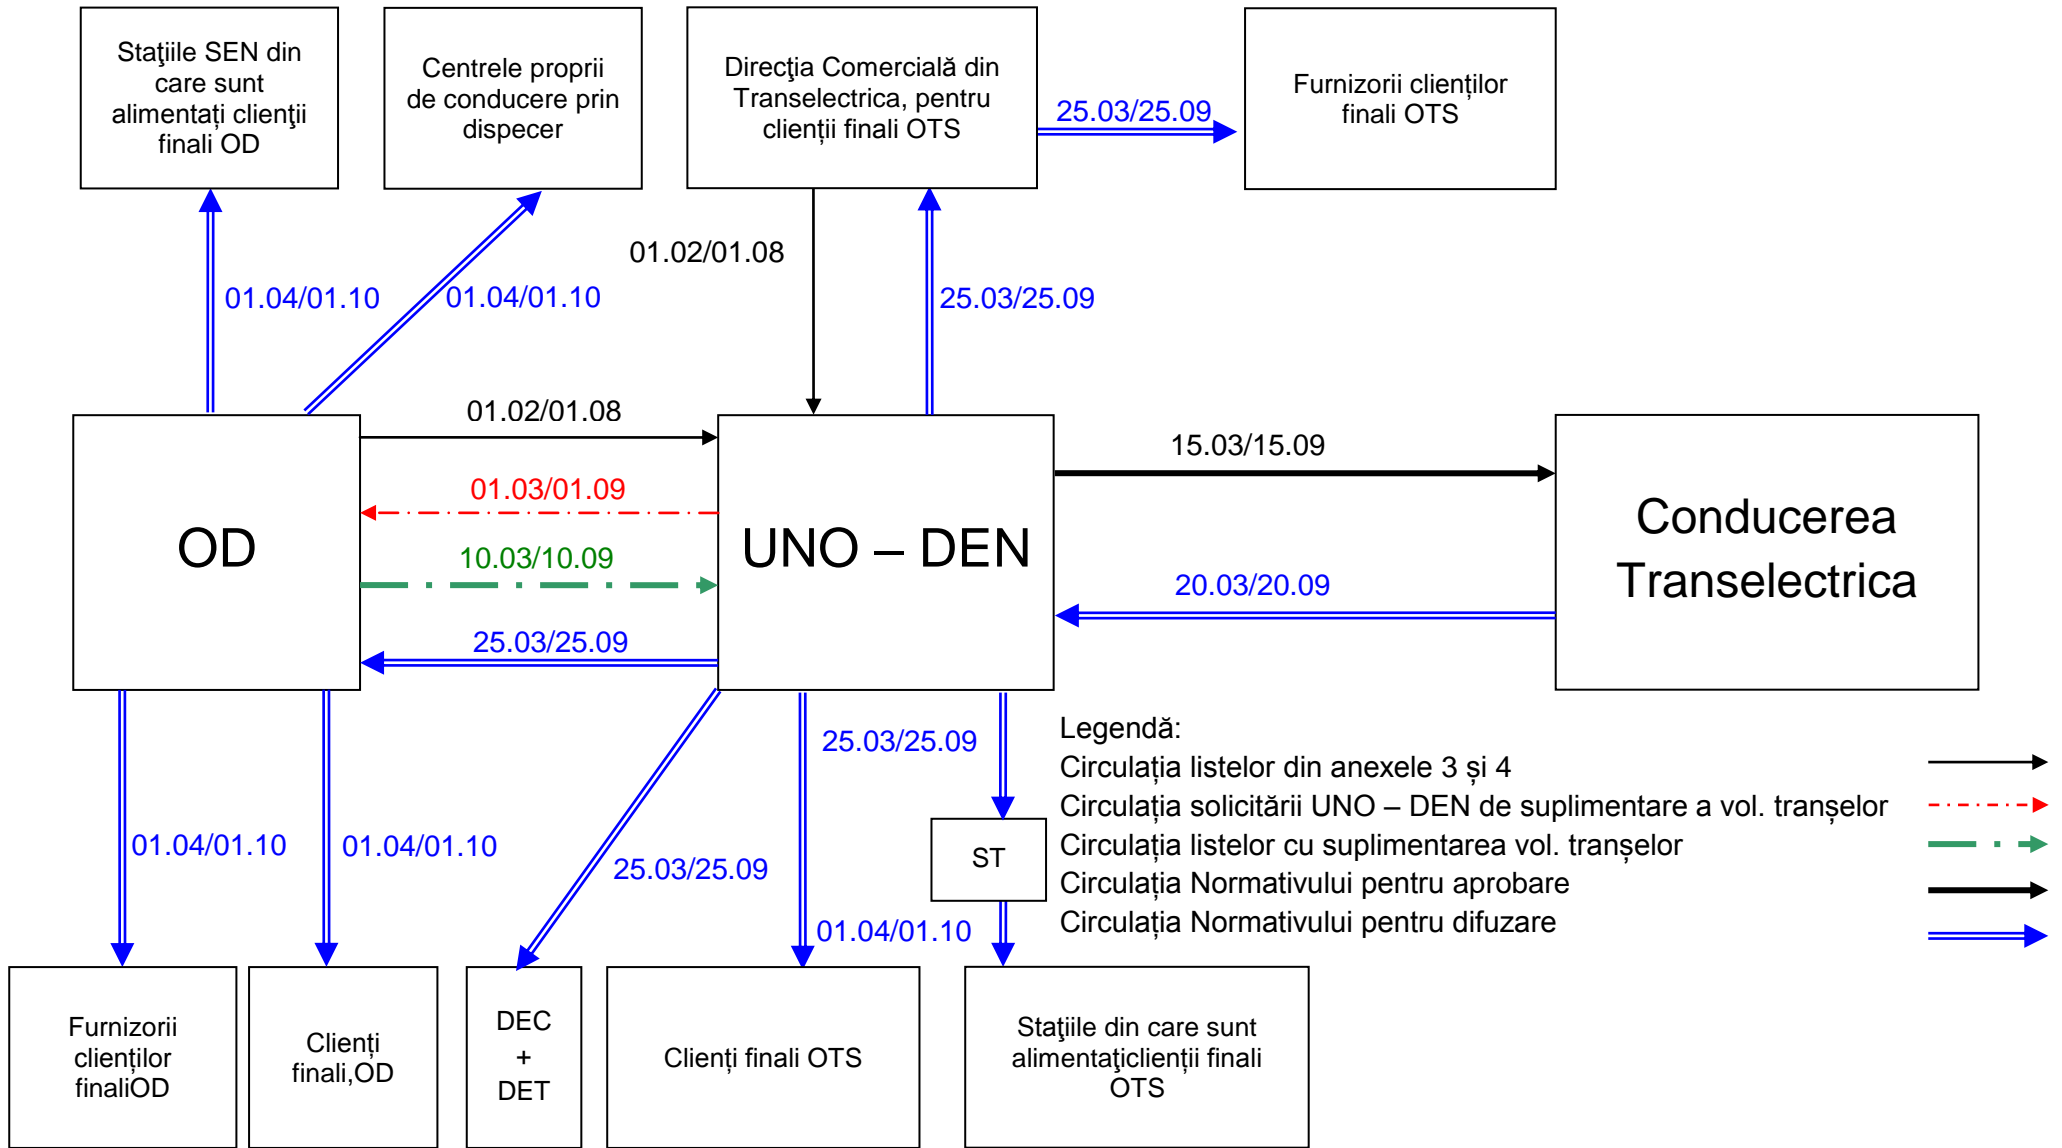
Staţiile SEN din care sunt alimentați clienţii finali OD

Centrele proprii de conducere prin dispecer

Direcţia Comercială din Transelectrica, pentru clienţii finali OTS

25.03/25.09

Furnizorii clienților finali OTS

01.04/01.10

01.04/01.10

01.02/01.08

25.03/25.09

01.02/01.08

15.03/15.09

01.03/01.09

OD

UNO – DEN

Conducerea Transelectrica

10.03/10.09

20.03/20.09

25.03/25.09

25.03/25.09

Legendă:
Circulația listelor din anexele 3 și 4
Circulația solicitării UNO – DEN de suplimentare a vol. tranșelor
Circulația listelor cu suplimentarea vol. tranșelor
Circulația Normativului pentru aprobare
Circulația Normativului pentru difuzare

01.04/01.10

01.04/01.10

25.03/25.09

ST

01.04/01.10

Furnizorii clienţilor finaliOD

Clienţi finali,OD

DEC + DET

Clienţi finali OTS

Staţiile din care sunt alimentaţiclienţii finali OTS